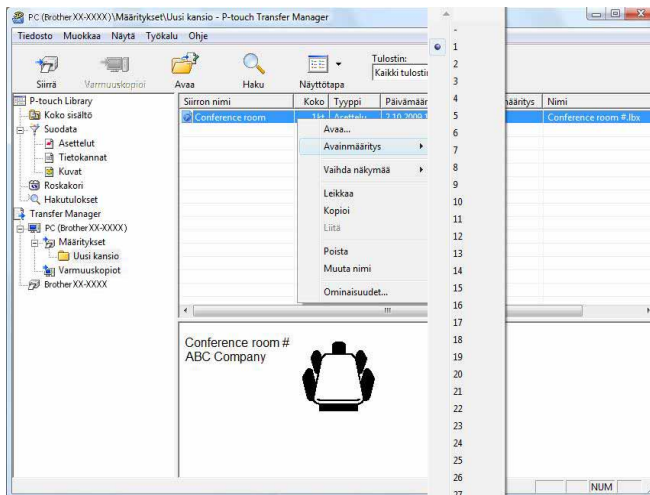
PC (Brother XX-XXXX)\Määritykset\Uusi kansio - P-touch Transfer Manager

Tiedosto Muokkaa Näytä Työkalu Ohje

Siirrä Varmuuskopiot Avaa Haku Näyttötapa Tulostin: Kaikki tulostin

P-touch Library
Koko sisältö
Suodata
Asettelut
Tietokannat
Kuvat
Roskakori
Hakutulokset
Transfer Manager
PC (Brother XX-XXXX)
Määritykset
Uusi kansio
Varmuuskopiot
Brother XX-XXXX

| Siirron nimi | Koko | Tyyppi | Päivämäär | määritys | Nimi |
|---|---|---|---|---|---|
| Conference room | 1kt | Asettelu | 2.10.2009 | 5 | Conference room #.lbx |

Avaa...
Avainmääritys
Vaihda näkymää
Leikkaa
Kopioi
Liitä
Poista
Muuta nimi
Ominaisuudet...

-
1
2
3
4
5
6
7
8
9
10
11
12
13
14
15
16
17
18
19
20
21
22
23
24
25
26
27

Conference room #
ABC Company

NUM